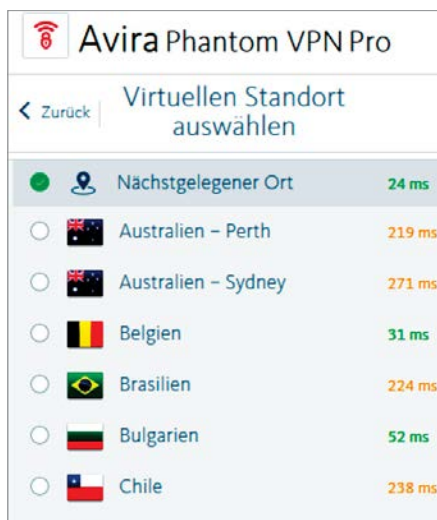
Avira Phantom VPN Pro

< Zurück

Virtuellen Standort auswählen

Nächstgelegener Ort 24 ms

Australien – Perth 219 ms

Australien – Sydney 271 ms

Belgien 31 ms

Brasilien 224 ms

Bulgarien 52 ms

Chile 238 ms